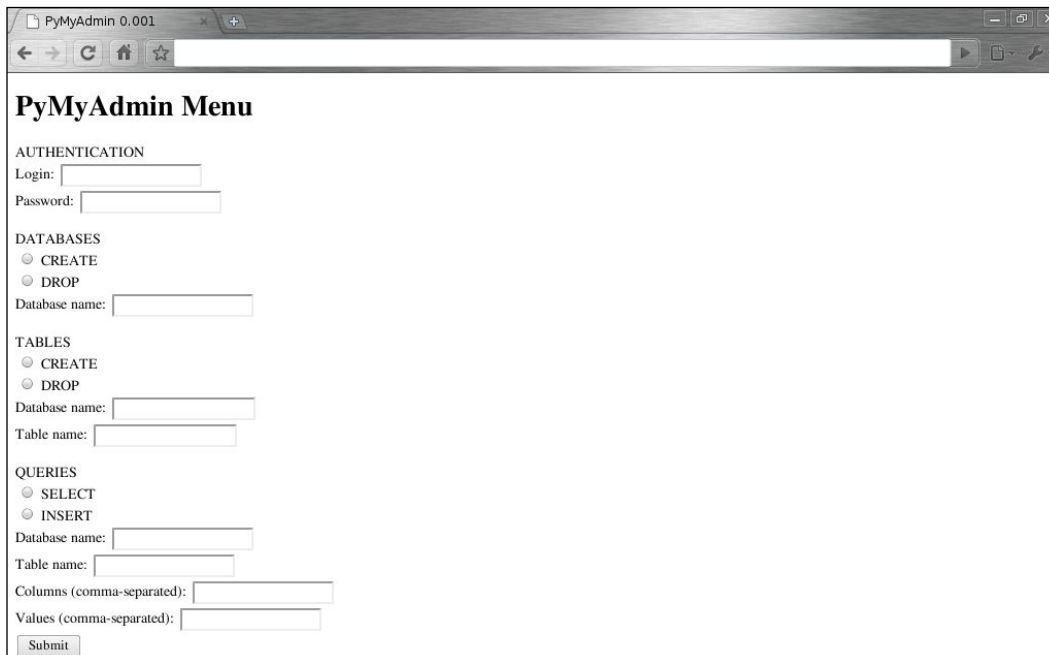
PyMyAdmin 0.001

PyMyAdmin Menu

AUTHENTICATION
Login:
Password:

DATABASES
CREATE
DROP
Database name:

TABLES
CREATE
DROP
Database name:
Table name:

QUERIES
SELECT
INSERT
Database name:
Table name:
Columns (comma-separated):
Values (comma-separated):
Submit